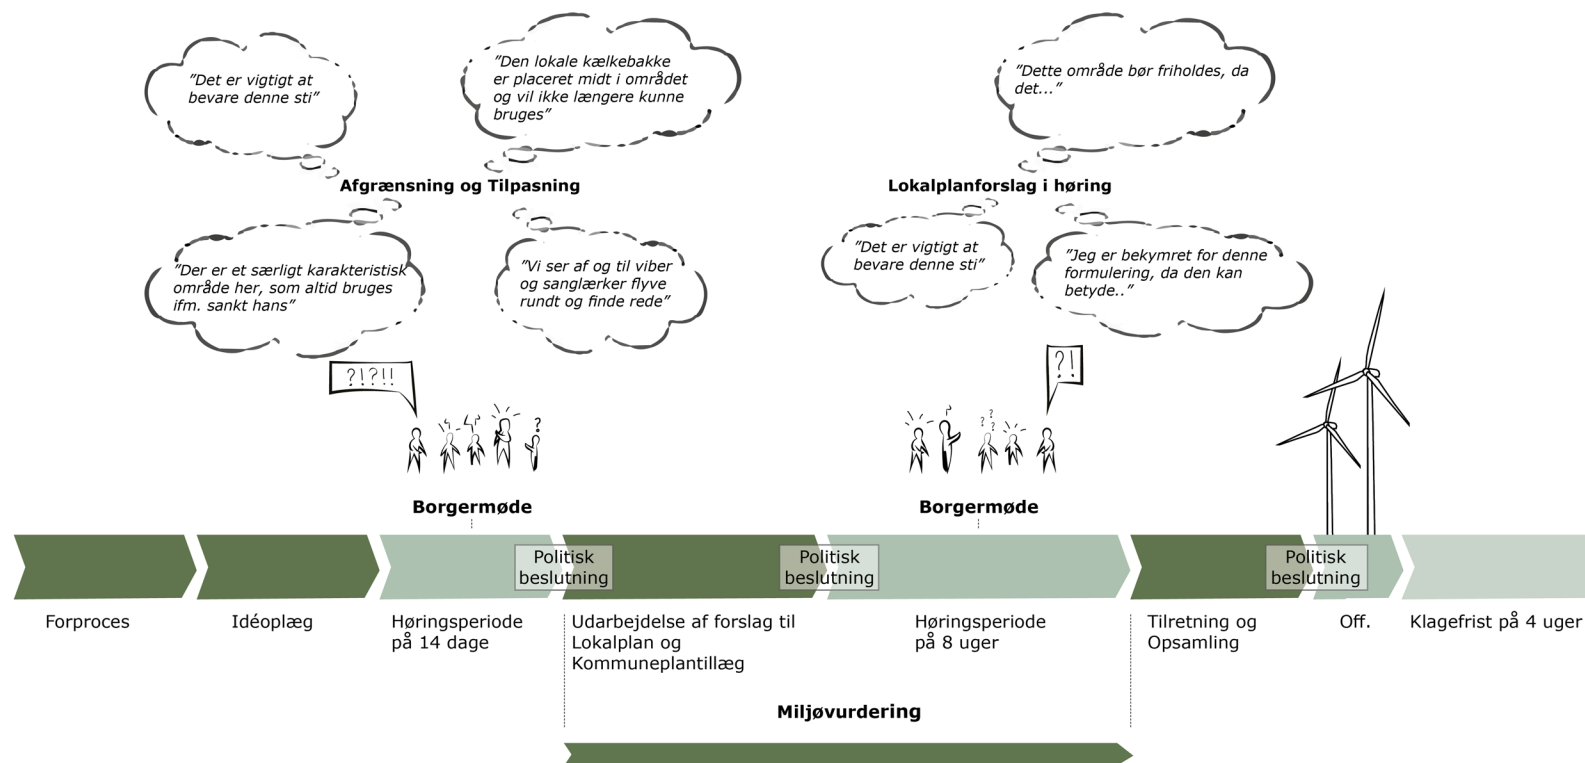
”Det er vigtigt at bevare denne sti”

”Den lokale kælkebakke er placeret midt i området og vil ikke længere kunne bruges”

Afgrænsning og Tilpasning

”Der er et særligt karakteristisk område her, som altid bruges ifm. sankt hans”

”Vi ser af og til viber og sanglærker flyve rundt og finde rede”

?!?!!

”Dette område bør friholdes, da det...”

Lokalplanforslag i høring

”Det er vigtigt at bevare denne sti”

”Jeg er bekymret for denne formulering, da den kan betyde..”

?!

Borgermøde

Borgermøde

Politisk beslutning

Politisk beslutning

Politisk beslutning

Forproces

Idéoplæg

Høringsperiode på 14 dage

Udarbejdelse af forslag til Lokalplan og Kommuneplantillæg

Høringsperiode på 8 uger

Tilretning og Opsamling

Off.

Klagefrist på 4 uger

Miljøvurdering